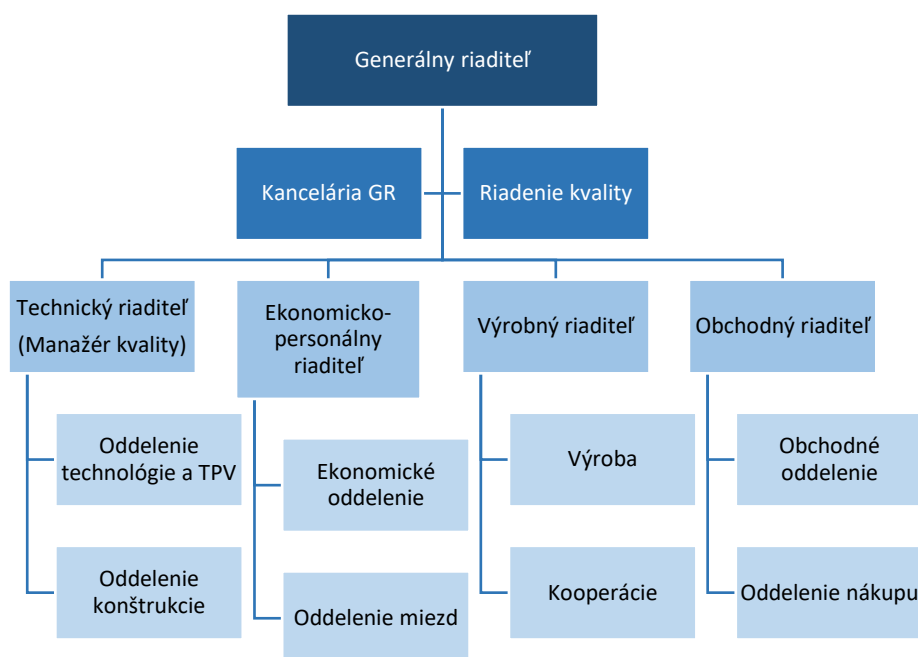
Generálny riaditeľ

Kancelária GR

Riadenie kvality

Technický riaditeľ (Manažér kvality)

Oddelenie technológie a TPV

Oddelenie konštrukcie

Ekonomicko-personálny riaditeľ

Ekonomické oddelenie

Oddelenie miezd

Výrobný riaditeľ

Výroba

Kooperácie

Obchodný riaditeľ

Obchodné oddelenie

Oddelenie nákupu